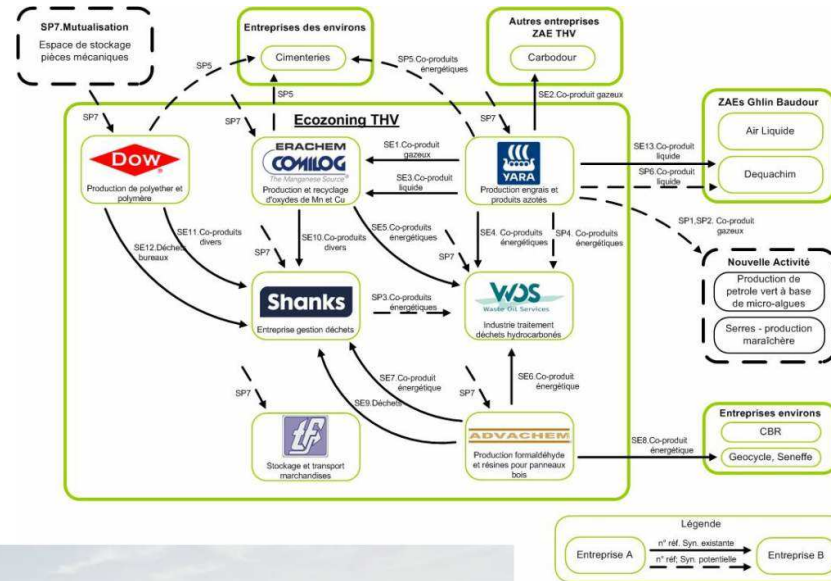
SP7.Mutualisation
Espace de stockage pièces mécaniques

Entreprises des environs
Cimenteries

Autres entreprises ZAE THV
Carbodour

ZAEs Ghlin Baudour
Air Liquide
Dequachim

Ecozoning THV

SP5
SP5
SP5.Co-produits énergétiques
SE2.Co-produit gazeux
SP7
SP7
SP7

DOW
Production de polyether et polymère

ERACHEM COMILOG The Manganese Source
Production et recyclage d'oxydes de Mn et Cu

YARA
Production engrais et produits azotés

SE1.Co-produit gazeux
SE3.Co-produit liquide
SE13.Co-produit liquide
SP6.Co-produit liquide
SP1,SP2. Co-produit gazeux

SE11.Co-produits divers
SE12.Déchets bureaux
SE10.Co-produits divers
SE5.Co-produits énergétiques
SE4. Co-produits énergétiques
SP4. Co-produits énergétiques
SP7
SP7

Nouvelle Activité
Production de petrole vert à base de micro-algues
Serres - production maraîchère

Shanks
Entreprise gestion déchets

SP3.Co-produits énergétiques

WOS Waste Oil Services
Industrie traitement déchets hydrocarbonés

SP7
SE7.Co-produit énergétique
SE9.Déchets
SP7
SE6.Co-produit énergétique

Stockage et transport marchandises

ADVACHEM
Production formaldéhyde et résines pour panneaux bois

SE8.Co-produit énergétique

Entreprises environs
CBR
Geocycle, Seneffe

Légende
Entreprise A
n° réf. Syn. existante
n° réf. Syn. potentielle
Entreprise B